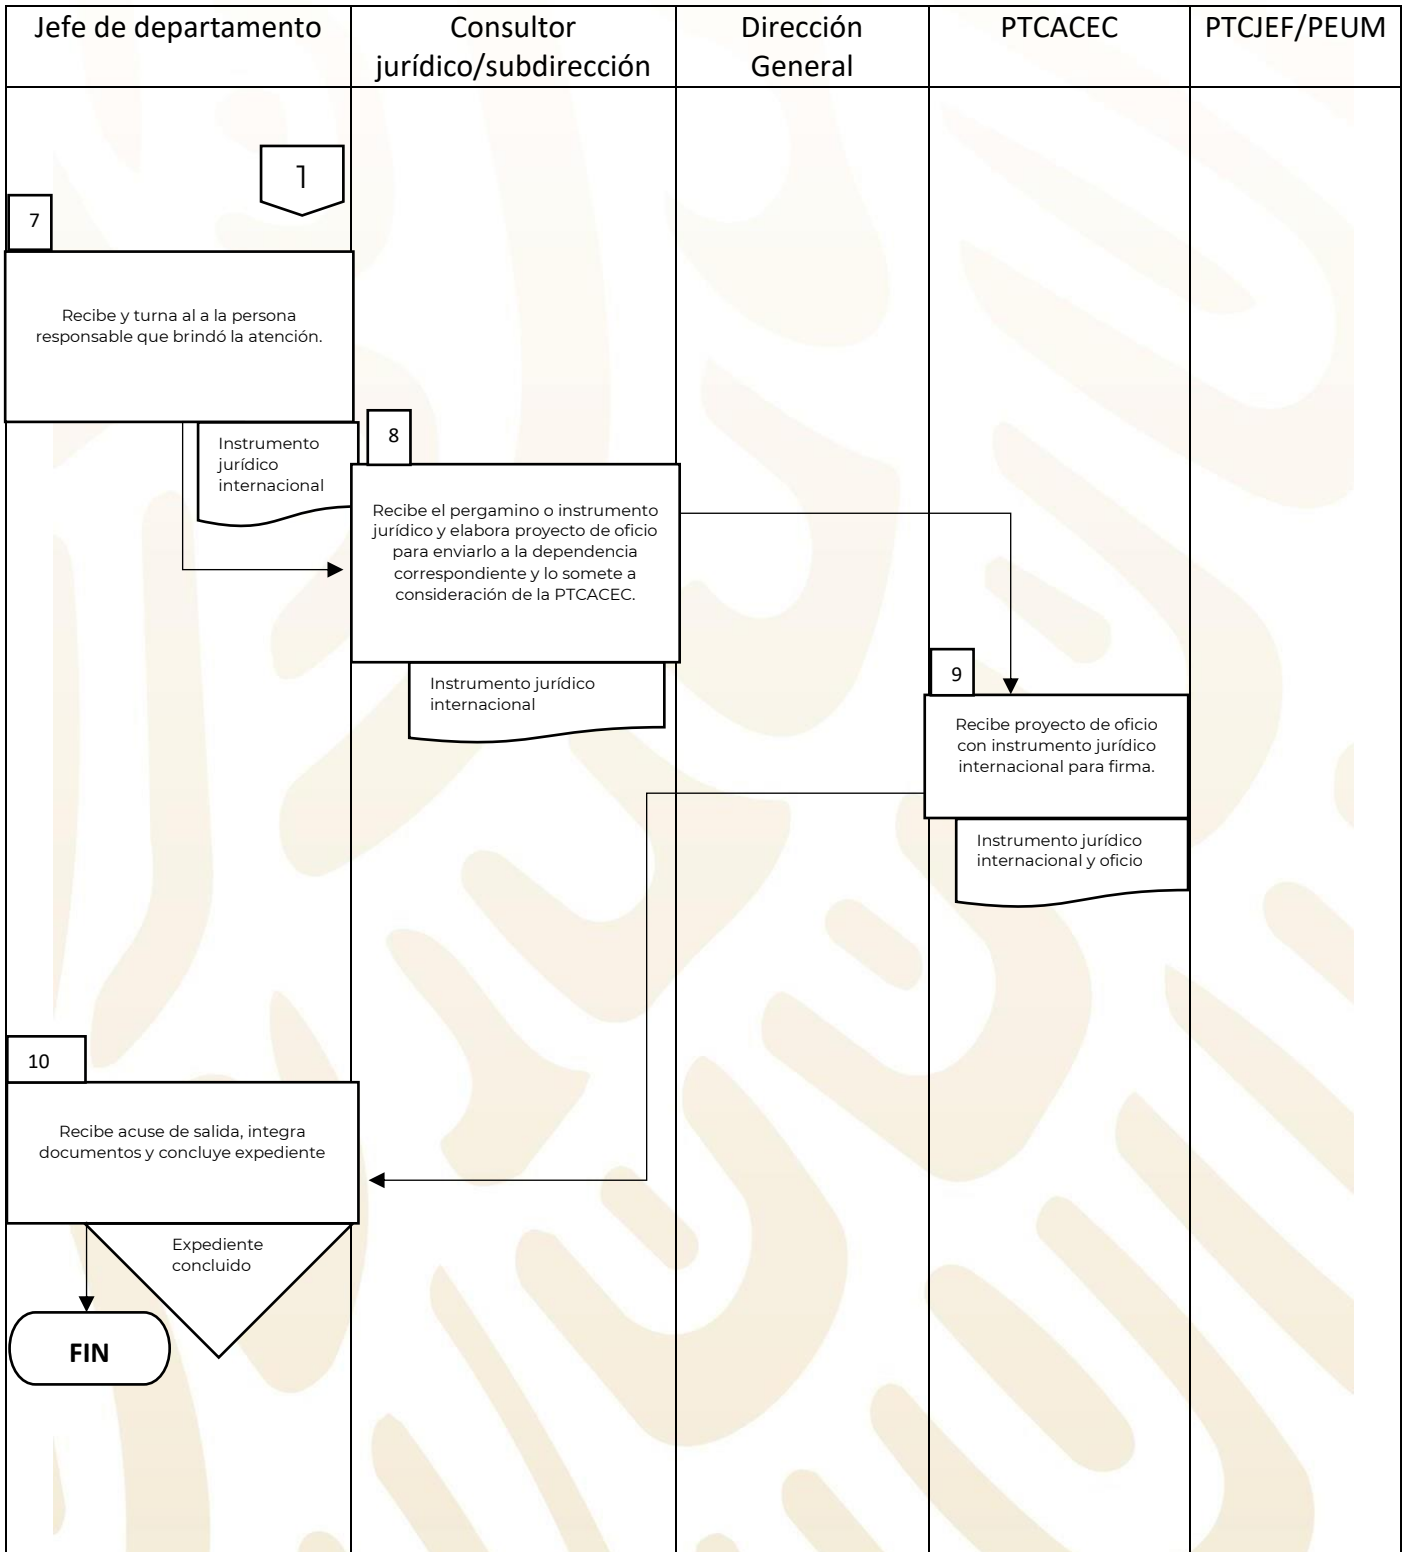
| Jefe de departamento | Consultor jurídico/subdirección | Dirección General | PTCACEC | PTCJEF/PEUM |
|---|---|---|---|---|

1

7

Recibe y turna al a la persona responsable que brindó la atención.

Instrumento jurídico internacional

8

Recibe el pergamino o instrumento jurídico y elabora proyecto de oficio para enviarlo a la dependencia correspondiente y lo somete a consideración de la PTCACEC.

Instrumento jurídico internacional

9

Recibe proyecto de oficio con instrumento jurídico internacional para firma.

Instrumento jurídico internacional y oficio

10

Recibe acuse de salida, integra documentos y concluye expediente

Expediente concluido

FIN